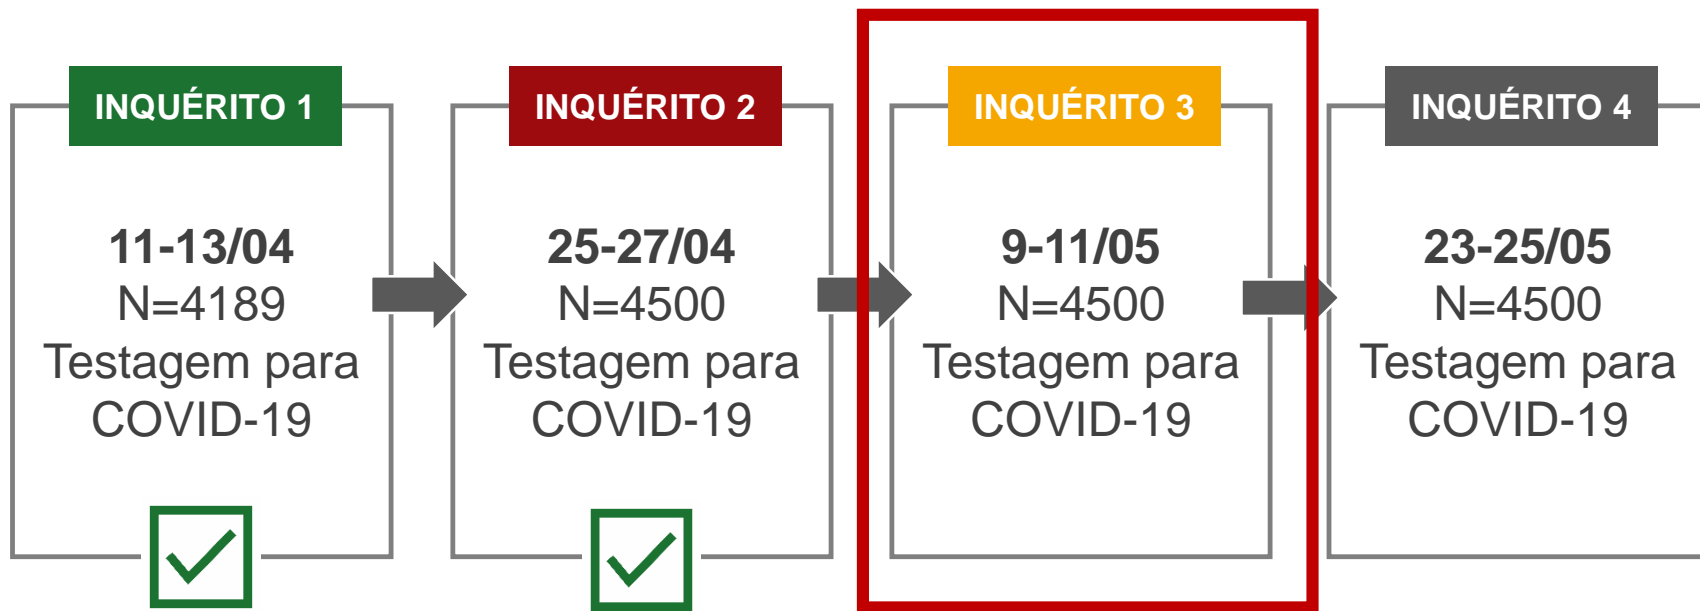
INQUÉRITO 1

11-13/04
N=4189
Testagem para COVID-19

INQUÉRITO 2

25-27/04
N=4500
Testagem para COVID-19

INQUÉRITO 3

9-11/05
N=4500
Testagem para COVID-19

INQUÉRITO 4

23-25/05
N=4500
Testagem para COVID-19